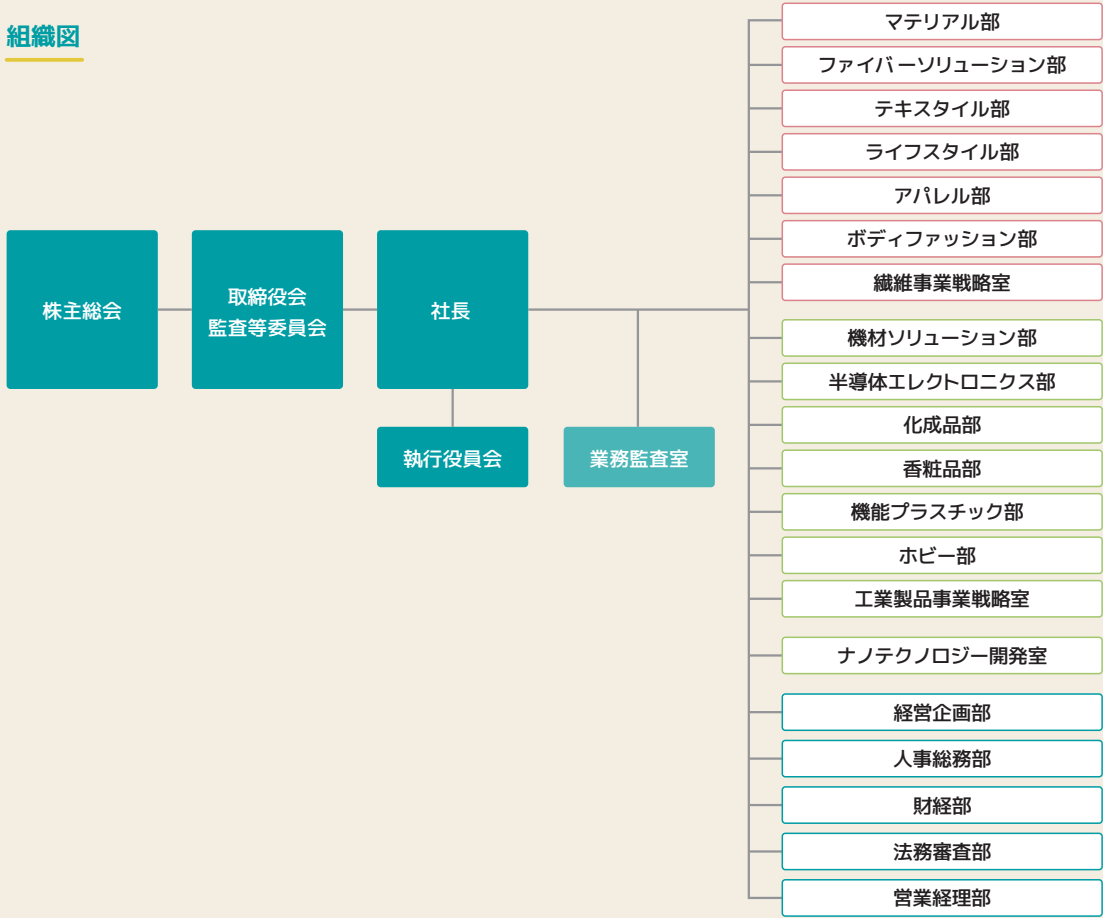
組織図

株主総会

取締役会
監査等委員会

社長

執行役員会

業務監査室

マテリアル部
ファイバーソリューション部
テキスタイル部
ライフスタイル部
アパレル部
ボディファッション部
繊維事業戦略室
機材ソリューション部
半導体エレクトロニクス部
化成品部
香粧品部
機能プラスチック部
ホビー部
工業製品事業戦略室
ナノテクノロジー開発室
経営企画部
人事総務部
財経部
法務審査部
営業経理部